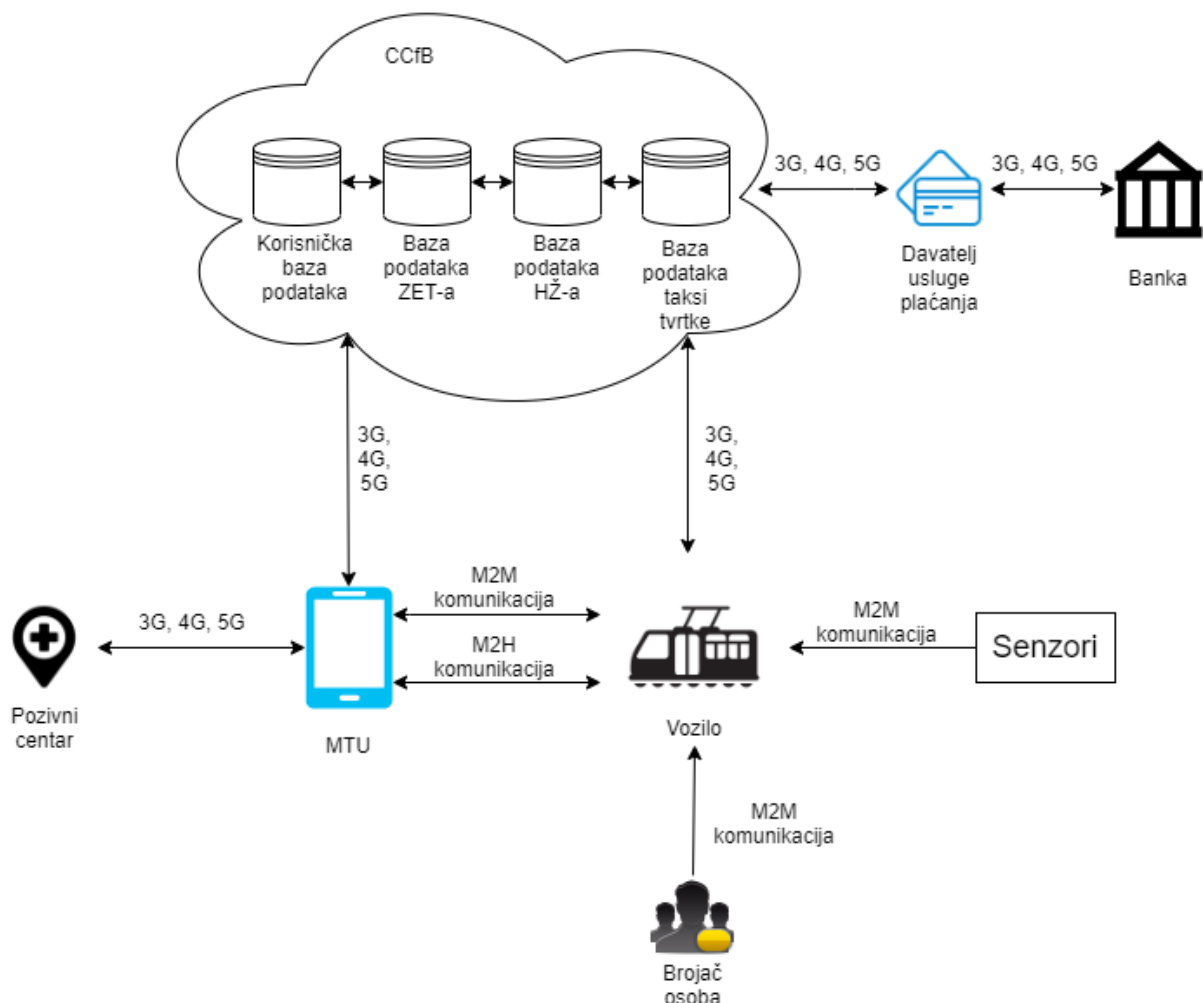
CCfB

Korisnička baza podataka

Baza podataka ZET-a

Baza podataka HŽ-a

Baza podataka taksi tvrtke

3G, 4G, 5G

Davatelj usluge plaćanja

3G, 4G, 5G

Banka

3G, 4G, 5G

3G, 4G, 5G

3G, 4G, 5G

Pozivni centar

MTU

M2M komunikacija

M2H komunikacija

Vozilo

M2M komunikacija

Senzori

M2M komunikacija

Brojač osoba